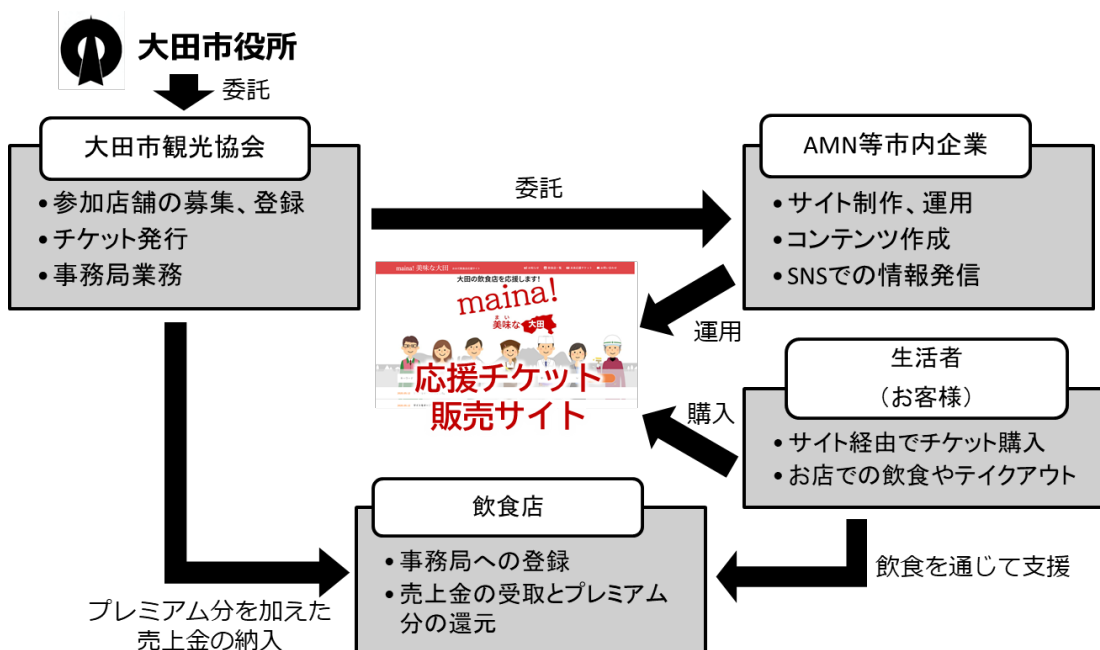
大田市役所

委託

大田市観光協会

•参加店舗の募集、登録
•チケット発行
•事務局業務

委託

AMN等市内企業

•サイト制作、運用
•コンテンツ作成
•SNSでの情報発信

maina! 美味な大田

大田の飲食店を応援します!

maina!

美味な 大田

応援チケット
販売サイト

運用

生活者
(お客様)

購入

•サイト経由でチケット購入
•お店での飲食やテイクアウト

飲食店

•事務局への登録
•売上金の受取とプレミアム分の還元

飲食を通じて支援

プレミアム分を加えた
売上金の納入